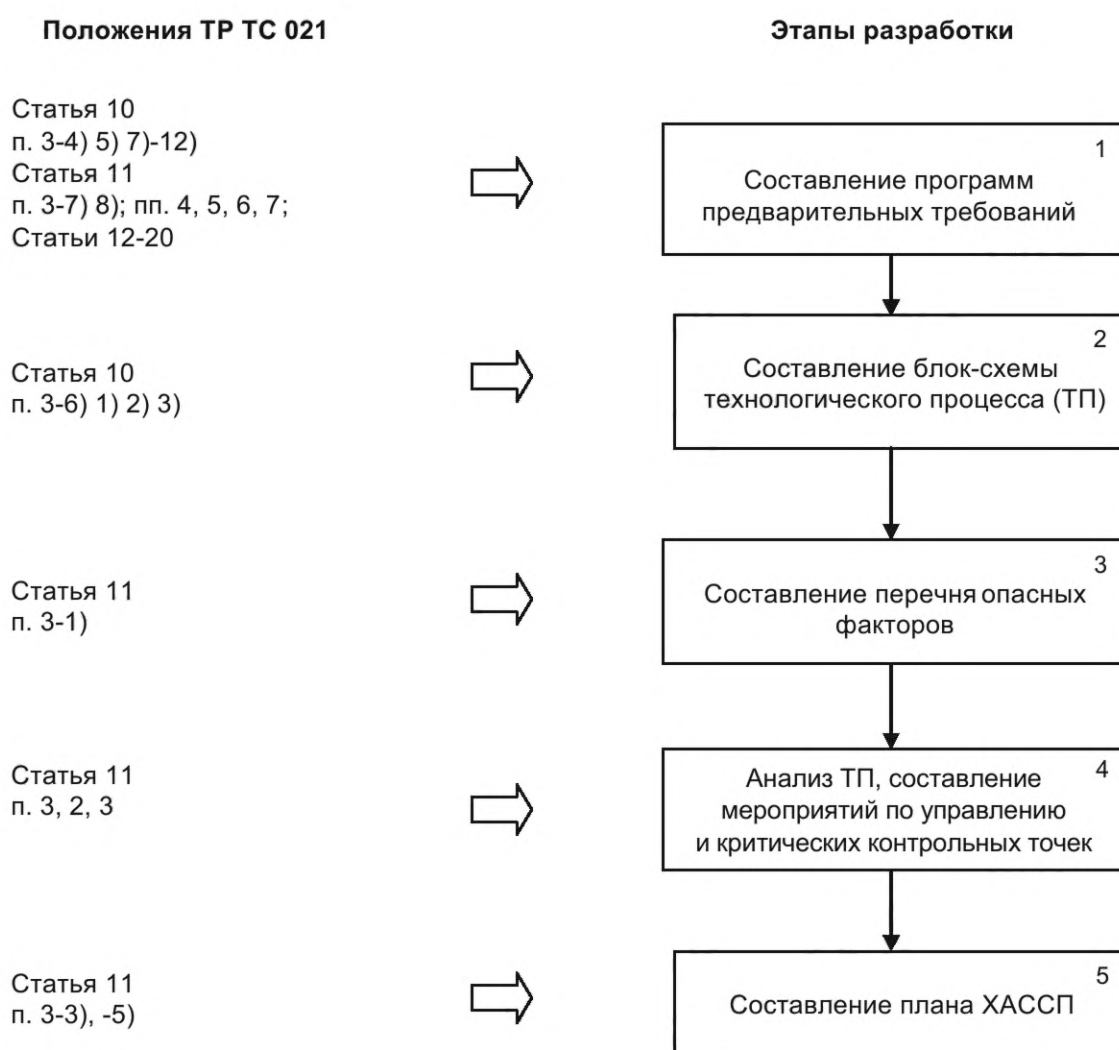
Положения ТР ТС 021

Этапы разработки

Статья 10
п. 3-4) 5) 7)-12)
Статья 11
п. 3-7) 8); пп. 4, 5, 6, 7;
Статьи 12-20

1
Составление программ предварительных требований

Статья 10
п. 3-6) 1) 2) 3)

2
Составление блок-схемы технологического процесса (ТП)

Статья 11
п. 3-1)

3
Составление перечня опасных факторов

Статья 11
п. 3, 2, 3

4
Анализ ТП, составление мероприятий по управлению и критических контрольных точек

Статья 11
п. 3-3), -5)

5
Составление плана ХАССП